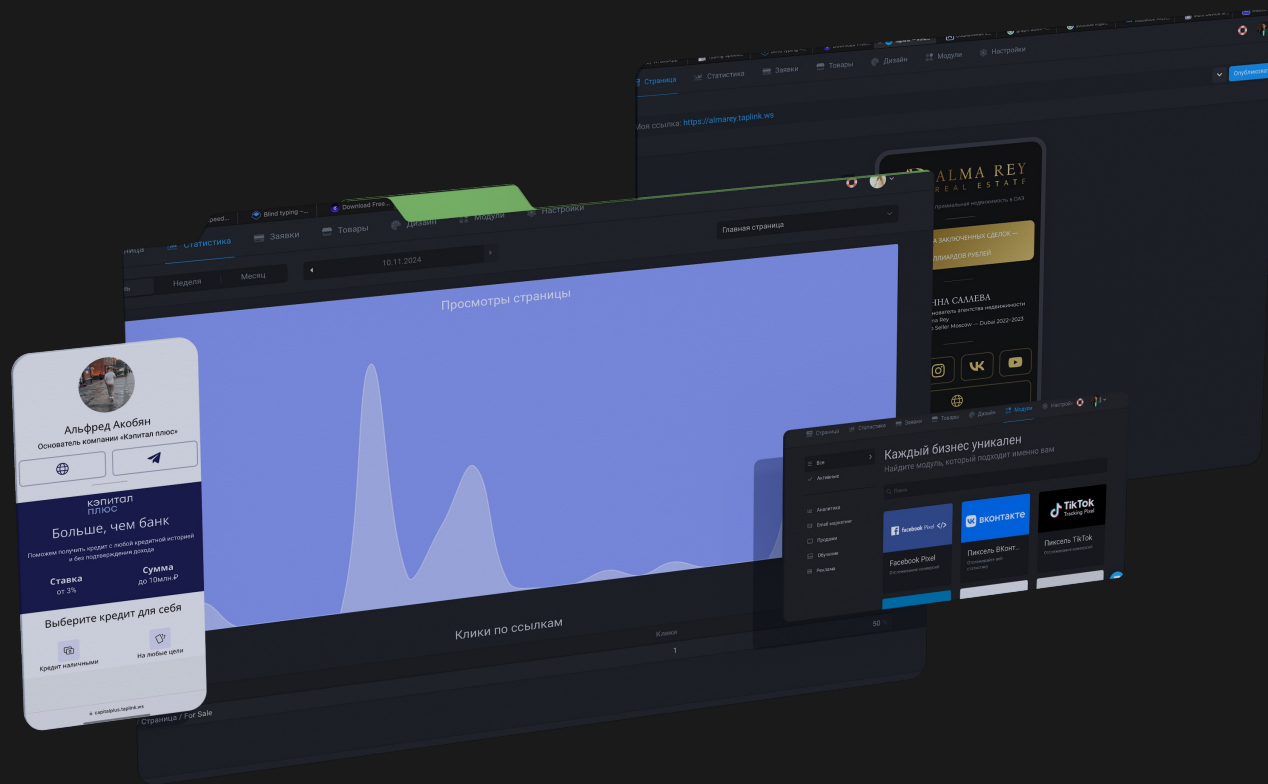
Страница Статистика Заявки Товары Дизайн Модули Настройки

Опубликовать

Моя ссылка: https://almarey.taplink.ws

ALMA REY
REAL ESTATE

Премиальная недвижимость в ОАЭ

НА ЗАКЛЮЧЕННЫХ СДЕЛОК —
ЛЛИАРДОВ РУБЛЕЙ

НИНА САЛАЕВА
основатель агентства недвижимости
ma Rey
Seller Moscow — Dubai 2022-2023

Blind typing Download Free

Статистика Заявки Товары Дизайн Модули Настройки

Главная страница

Неделя Месяц

10.11.2024

Просмотры страницы

Клики по ссылкам

Клики

50

1

Страница / For Sale

Альфред Акобян
Основатель компании «Капитал плюс»

капитал плюс

Больше, чем банк

Поможем получить кредит с любой кредитной историей и без подтверждения дохода

Ставка
от 3%

Сумма
до 10млн.₽

Выберите кредит для себя

Кредит наличными

На любые цели

capitalplus.taplink.ws

Страница Статистика Заявки Товары Дизайн Модули Настройки

Каждый бизнес уникален
Найдите модуль, который подходит именно вам

Все
Активные

Поиск

Аналитика
Email маркетинг
Продажи
Обучение
Реклама

facebook Pixel
Facebook Pixel

вконтакте
Пиксель ВКонт...

TikTok Tracking Pixel
Пиксель TikTok